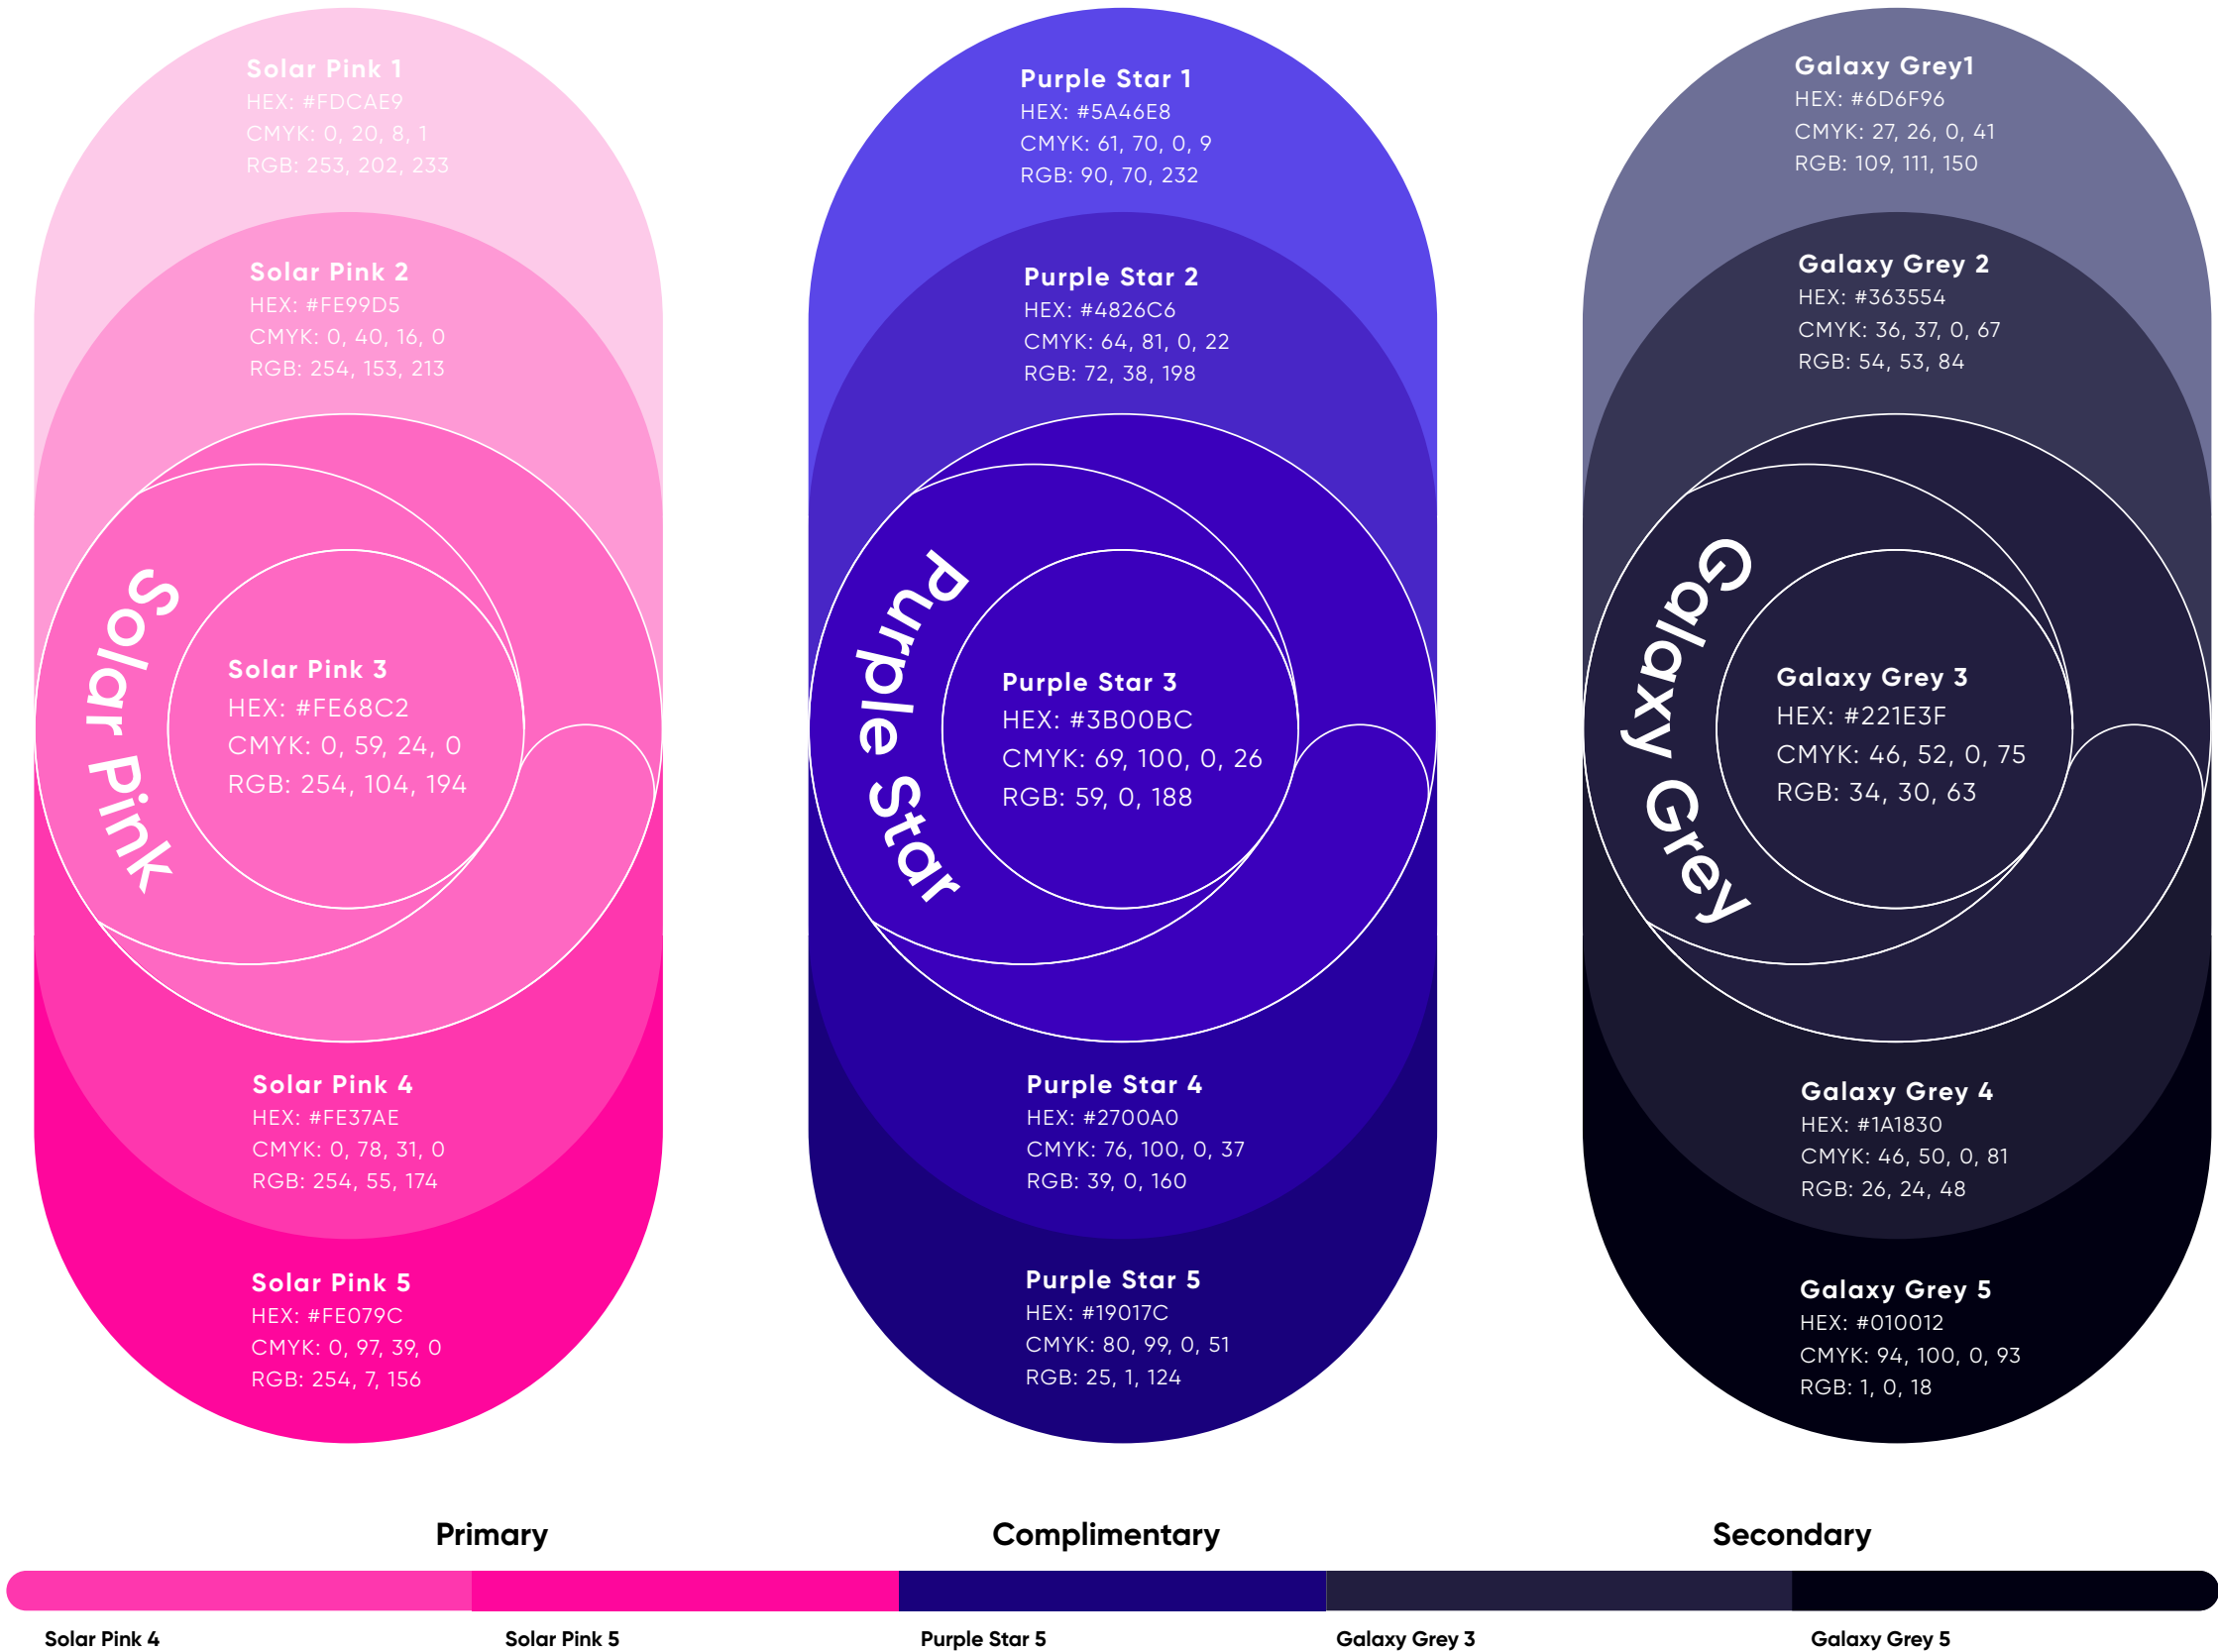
Solar Pink 1
HEX: #FDCAE9
CMYK: 0, 20, 8, 1
RGB: 253, 202, 233

Solar Pink 2
HEX: #FE99D5
CMYK: 0, 40, 16, 0
RGB: 254, 153, 213

Solar Pink

Solar Pink 3
HEX: #FE68C2
CMYK: 0, 59, 24, 0
RGB: 254, 104, 194

Solar Pink 4
HEX: #FE37AE
CMYK: 0, 78, 31, 0
RGB: 254, 55, 174

Solar Pink 5
HEX: #FE079C
CMYK: 0, 97, 39, 0
RGB: 254, 7, 156

Purple Star 1
HEX: #5A46E8
CMYK: 61, 70, 0, 9
RGB: 90, 70, 232

Purple Star 2
HEX: #4826C6
CMYK: 64, 81, 0, 22
RGB: 72, 38, 198

Purple Star

Purple Star 3
HEX: #3B00BC
CMYK: 69, 100, 0, 26
RGB: 59, 0, 188

Purple Star 4
HEX: #2700A0
CMYK: 76, 100, 0, 37
RGB: 39, 0, 160

Purple Star 5
HEX: #19017C
CMYK: 80, 99, 0, 51
RGB: 25, 1, 124

Galaxy Grey1
HEX: #6D6F96
CMYK: 27, 26, 0, 41
RGB: 109, 111, 150

Galaxy Grey 2
HEX: #363554
CMYK: 36, 37, 0, 67
RGB: 54, 53, 84

Galaxy Grey

Galaxy Grey 3
HEX: #221E3F
CMYK: 46, 52, 0, 75
RGB: 34, 30, 63

Galaxy Grey 4
HEX: #1A1830
CMYK: 46, 50, 0, 81
RGB: 26, 24, 48

Galaxy Grey 5
HEX: #010012
CMYK: 94, 100, 0, 93
RGB: 1, 0, 18

Primary
Complimentary
Secondary

Solar Pink 4
Solar Pink 5
Purple Star 5
Galaxy Grey 3
Galaxy Grey 5